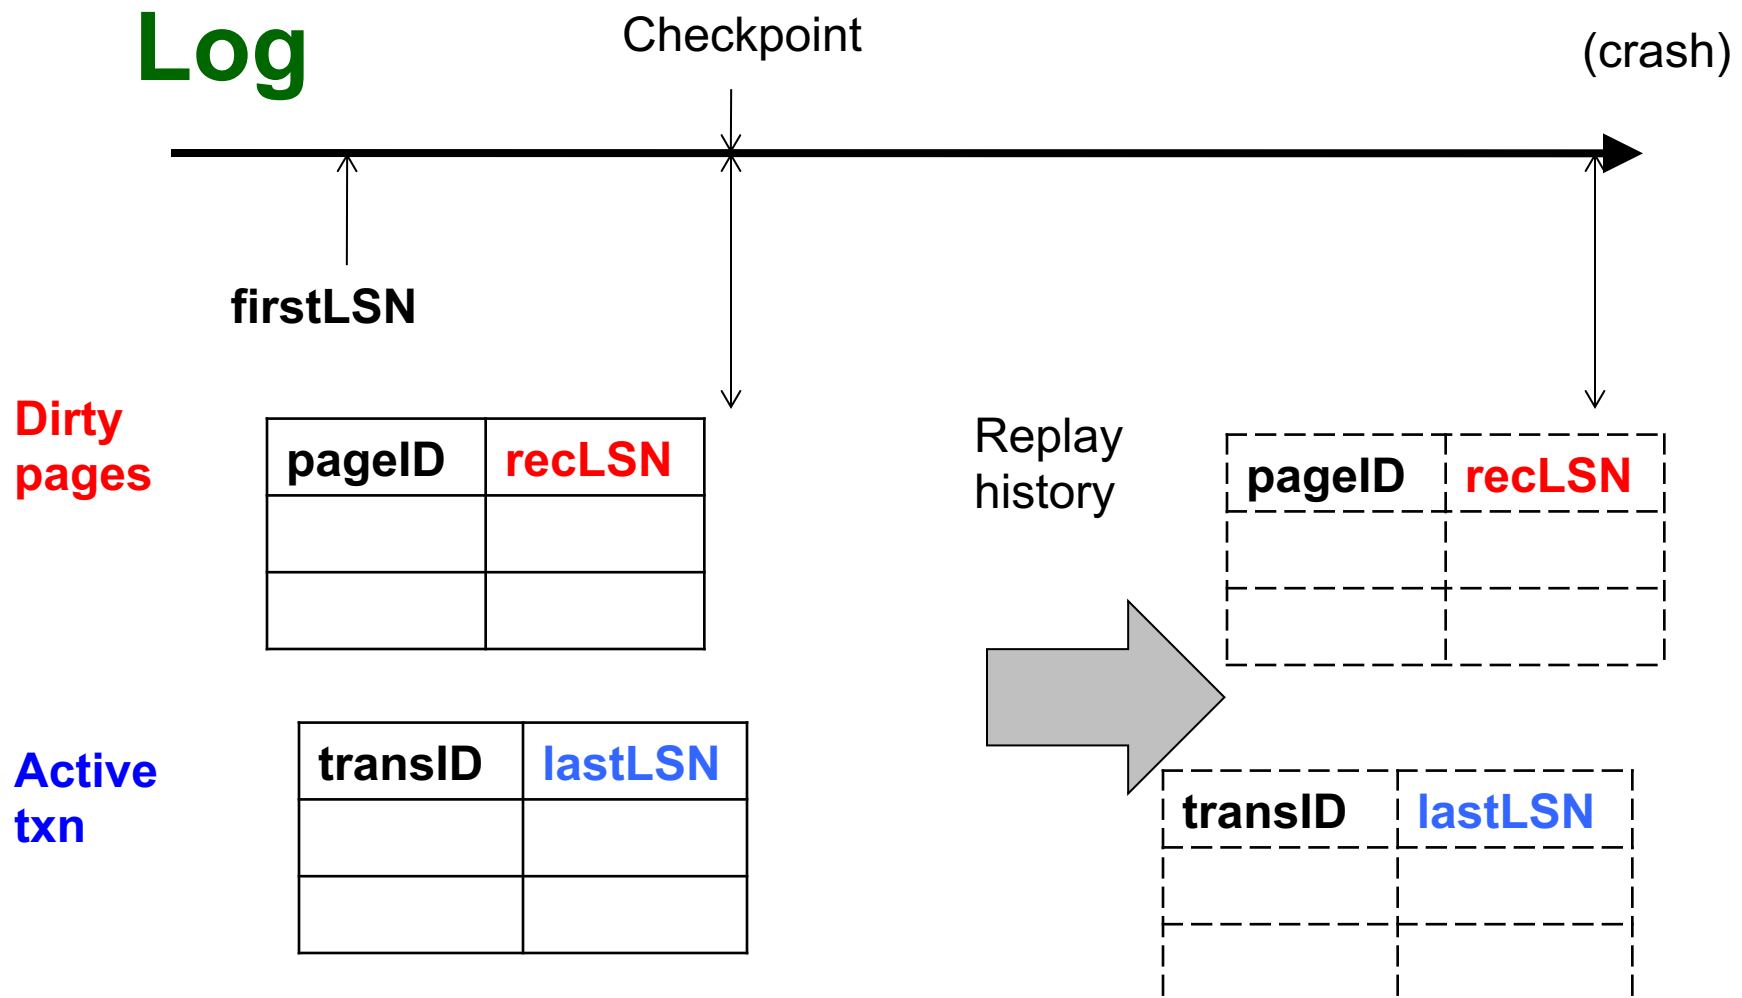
Log

Checkpoint

(crash)

firstLSN

Dirty pages

| pageID | recLSN |
|---|---|
| | |
| | |

Replay history

| pageID | recLSN |
|---|---|
| | |
| | |

Active txn

| transID | lastLSN |
|---|---|
| | |
| | |

| transID | lastLSN |
|---|---|
| | |
| | |